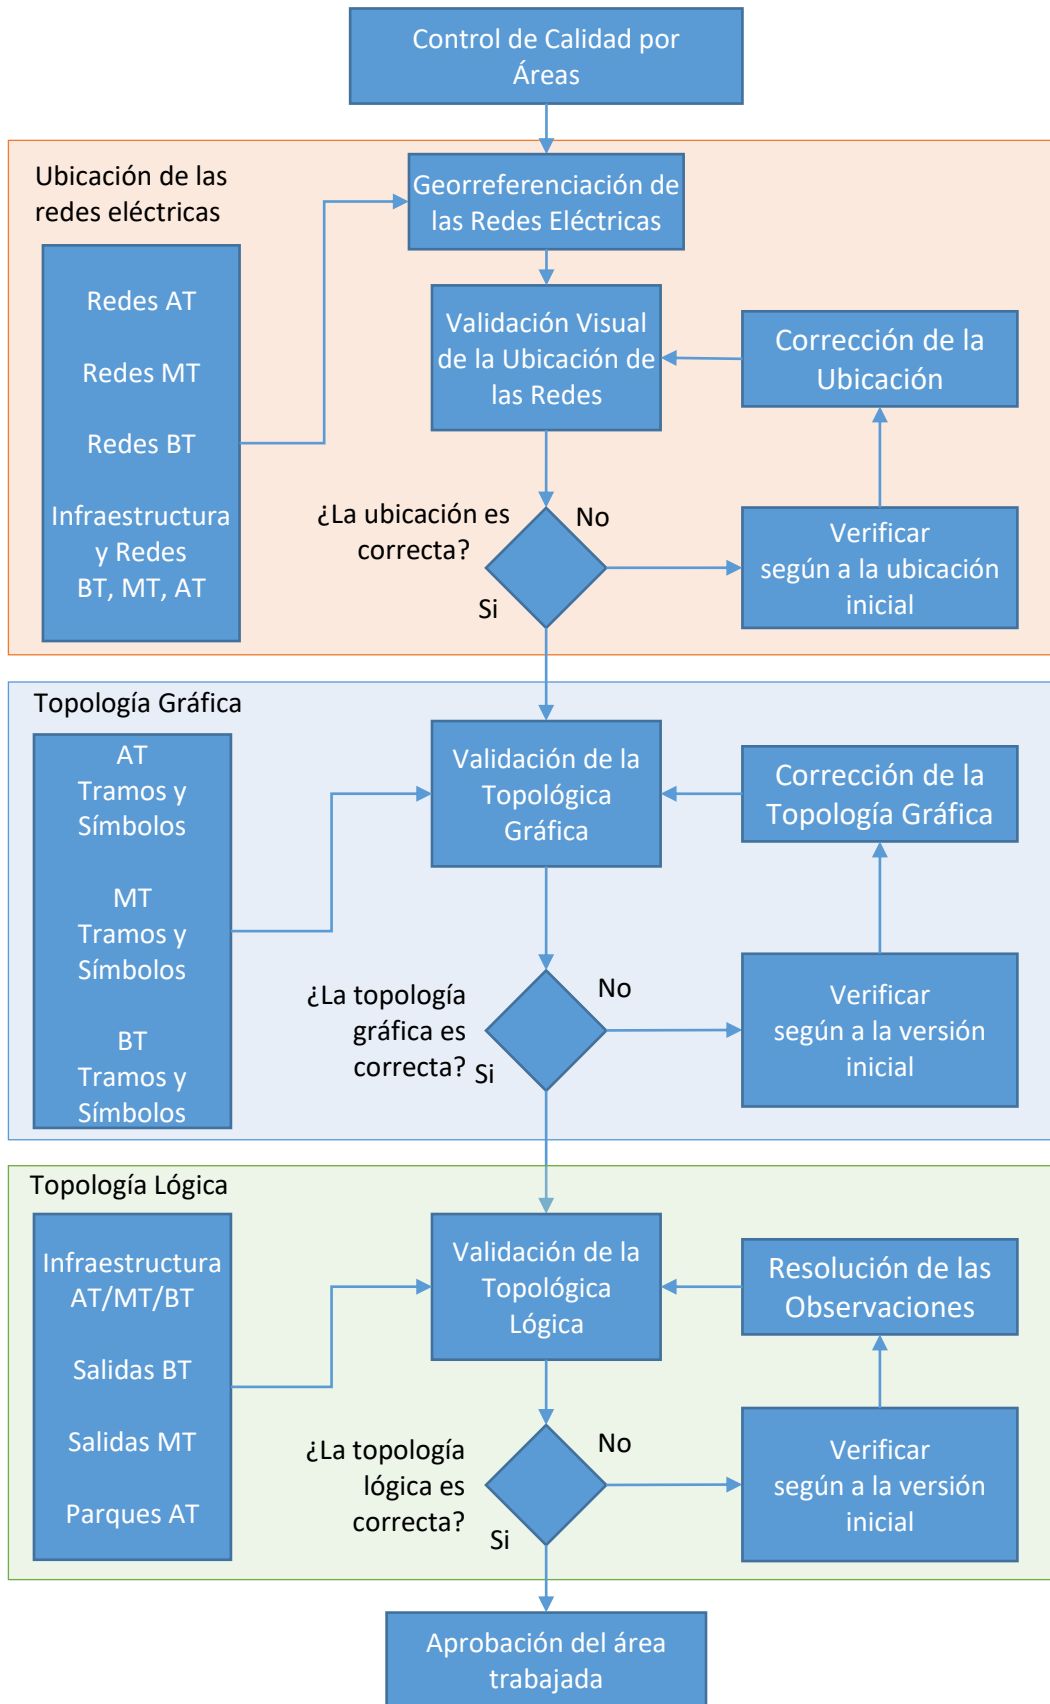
Control de Calidad por Áreas

Ubicación de las redes eléctricas

Georreferenciación de las Redes Eléctricas

Redes AT

Redes MT

Redes BT

Infraestructura y Redes BT, MT, AT

Validación Visual de la Ubicación de las Redes

Corrección de la Ubicación

¿La ubicación es correcta?

No

Si

Verificar según a la ubicación inicial

Topología Gráfica

AT Tramos y Símbolos

MT Tramos y Símbolos

BT Tramos y Símbolos

Validación de la Topológica Gráfica

Corrección de la Topología Gráfica

¿La topología gráfica es correcta?

No

Si

Verificar según a la versión inicial

Topología Lógica

Infraestructura AT/MT/BT

Salidas BT

Salidas MT

Parques AT

Validación de la Topológica Lógica

Resolución de las Observaciones

¿La topología lógica es correcta?

No

Si

Verificar según a la versión inicial

Aprobación del área trabajada